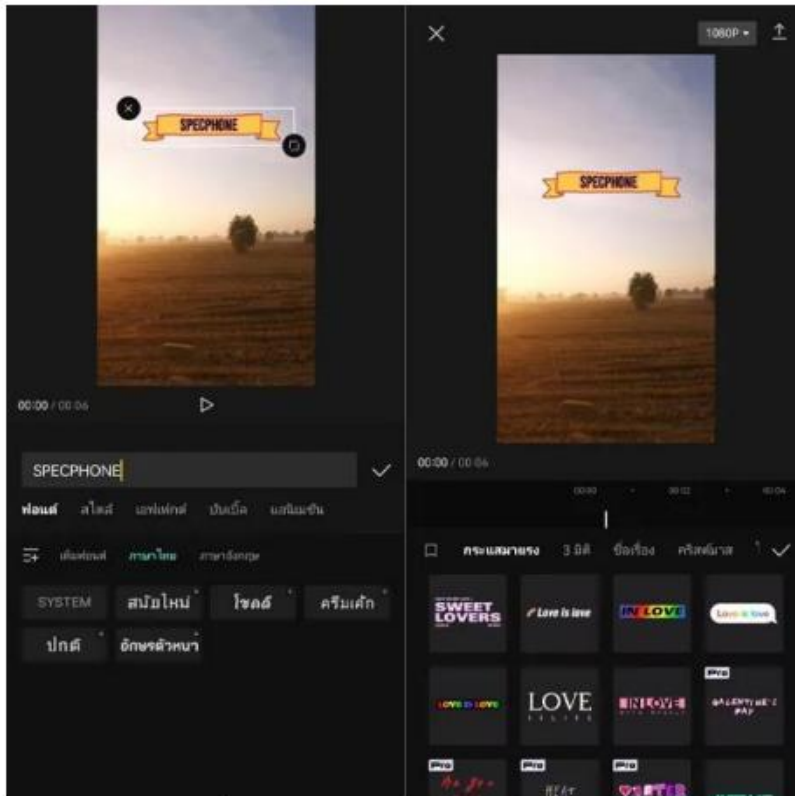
SPECPHONE

00:00 / 00:06

SPECPHONE

ฟอนต์ สไตล์ เอฟเฟกต์ บับเบิ้ล แอนิเมชัน

เพิ่มฟอนต์ ภาษาไทย ภาษาอังกฤษ

SYSTEM สมัยใหม่ โชคดี ครีมเค้ก

ปกติ อักษรตัวหนา

1080P

SPECPHONE

00:00 / 00:06

00:00 00:02 00:04

กระแสมาแรง 3 มิติ ชื่อเรื่อง คริสต์มาส

SWEET LOVERS

Love is love

IN LOVE

Love is love

LOVE IS LOVE

LOVE

IN LOVE

Pro

VALENTINE'S DAY

Pro

Pro

Pro